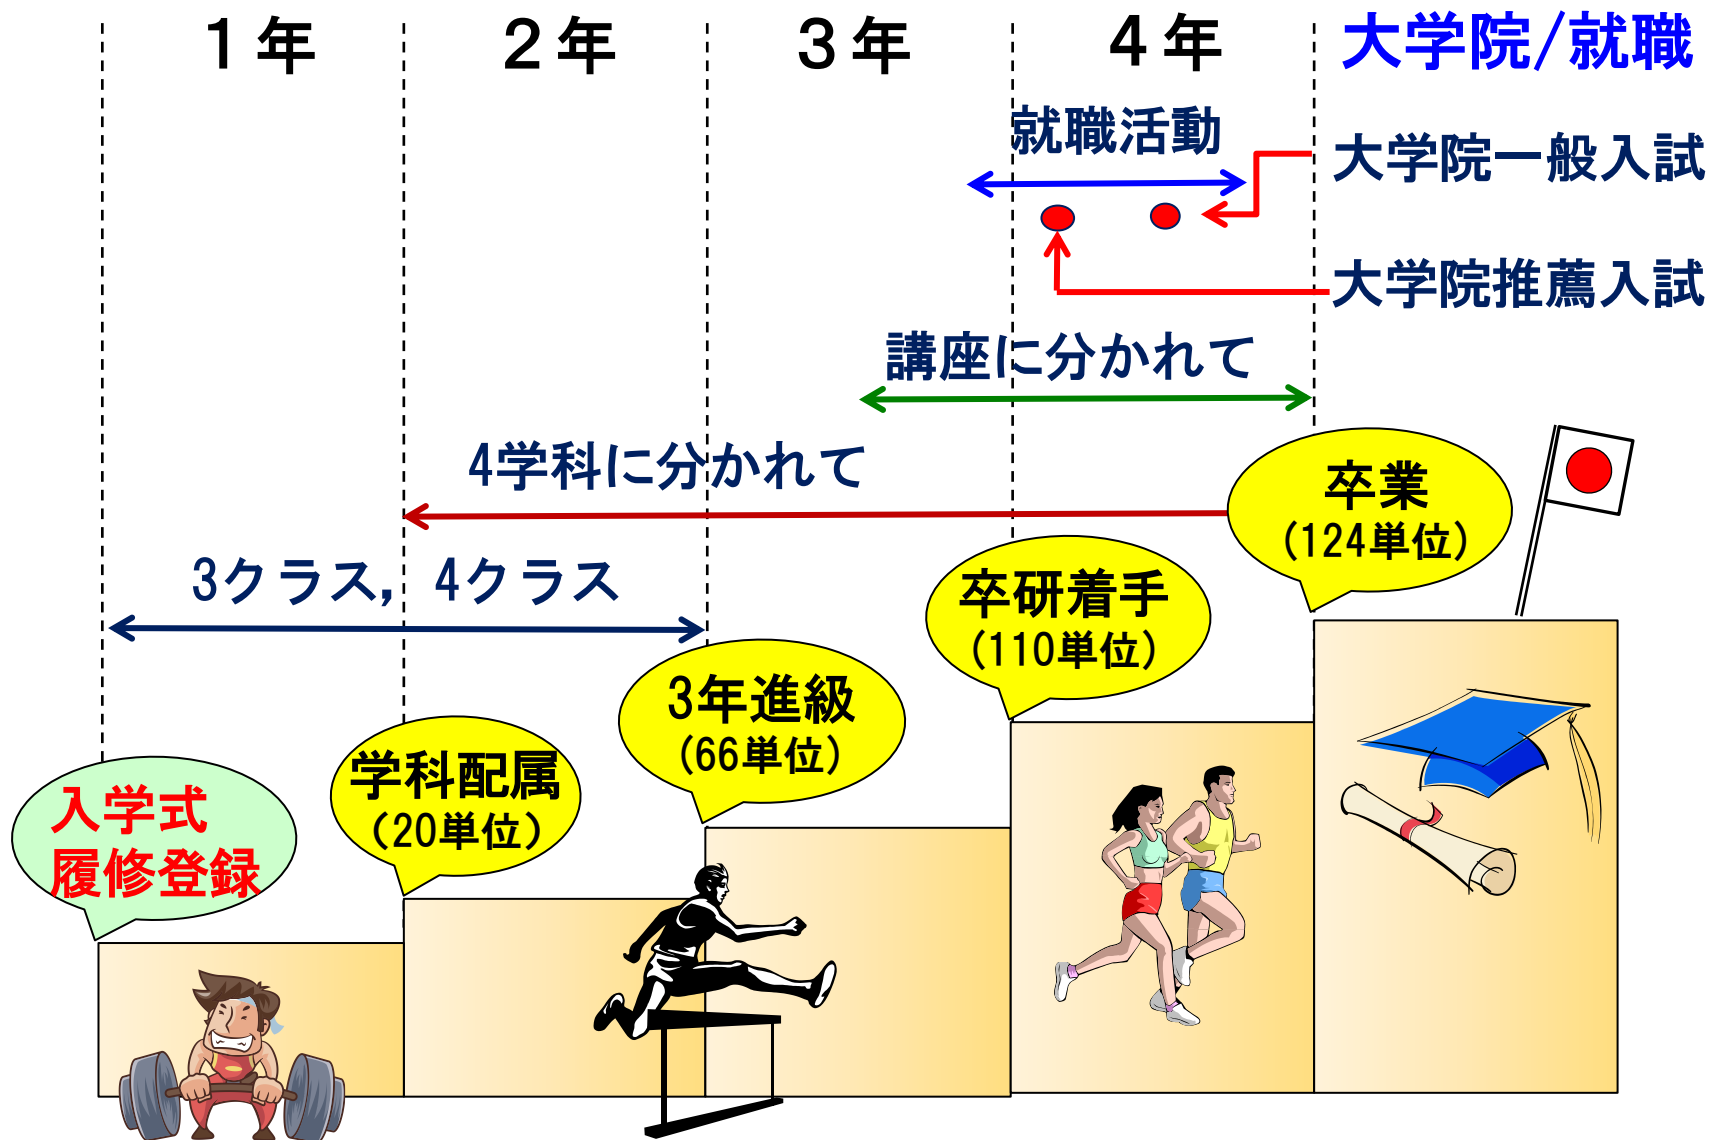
１年　２年　３年　４年　大学院/就職

就職活動

大学院一般入試

大学院推薦入試

講座に分かれて

4学科に分かれて

卒業
(124単位)

3クラス, 4クラス

卒研着手
(110単位)

3年進級
(66単位)

学科配属
(20単位)

入学式
履修登録